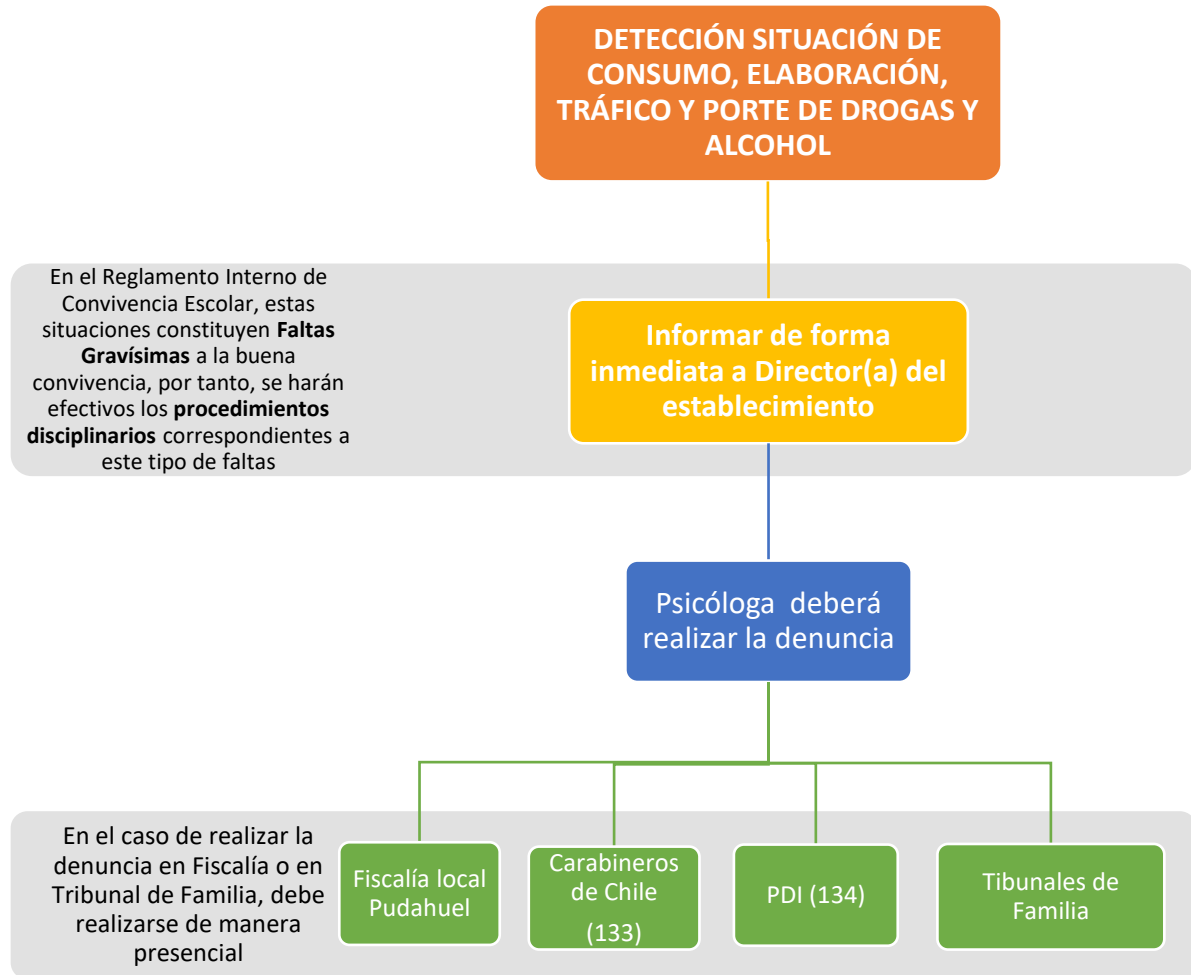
DETECCIÓN SITUACIÓN DE CONSUMO, ELABORACIÓN, TRÁFICO Y PORTE DE DROGAS Y ALCOHOL

En el Reglamento Interno de Convivencia Escolar, estas situaciones constituyen **Faltas Gravísimas** a la buena convivencia, por tanto, se harán efectivos los **procedimientos disciplinarios** correspondientes a este tipo de faltas

Informar de forma inmediata a Director(a) del establecimiento

Psicóloga deberá realizar la denuncia

En el caso de realizar la denuncia en Fiscalía o en Tribunal de Familia, debe realizarse de manera presencial

Fiscalía local Pudahuel

Carabineros de Chile (133)

PDI (134)

Tibunales de Familia